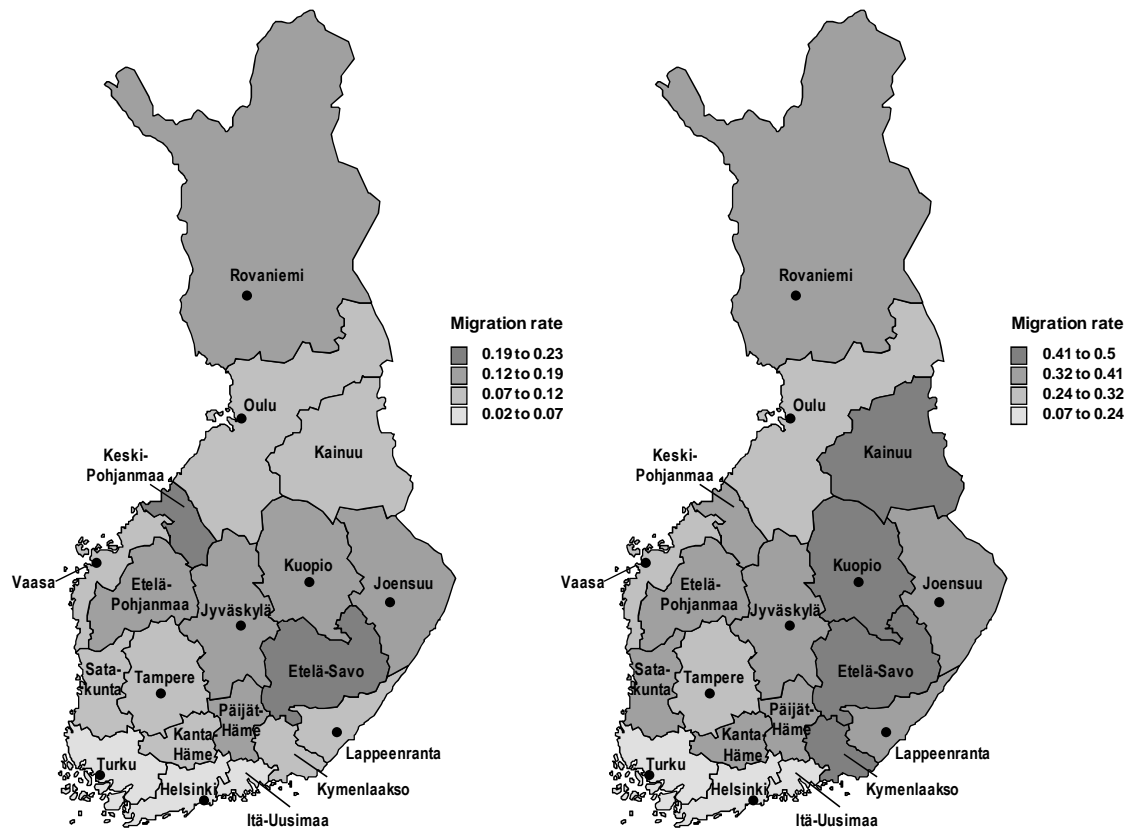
Rovaniemi

Migration rate
0.19 to 0.23
0.12 to 0.19
0.07 to 0.12
0.02 to 0.07

Oulu
Kainuu
Keski-Pohjanmaa
Vaasa
Etelä-Pohjanmaa
Kuopio
Joensuu
Jyväskylä
Etelä-Savo
Satakunta
Tampere
Päijät-Häme
Kanta Häme
Lappeenranta
Turku
Helsinki
Kymenlaakso
Itä-Uusimaa

Rovaniemi

Migration rate
0.41 to 0.5
0.32 to 0.41
0.24 to 0.32
0.07 to 0.24

Oulu
Kainuu
Keski-Pohjanmaa
Vaasa
Etelä-Pohjanmaa
Kuopio
Joensuu
Jyväskylä
Etelä-Savo
Satakunta
Tampere
Päijät-Häme
Kanta Häme
Lappeenranta
Turku
Helsinki
Kymenlaakso
Itä-Uusimaa